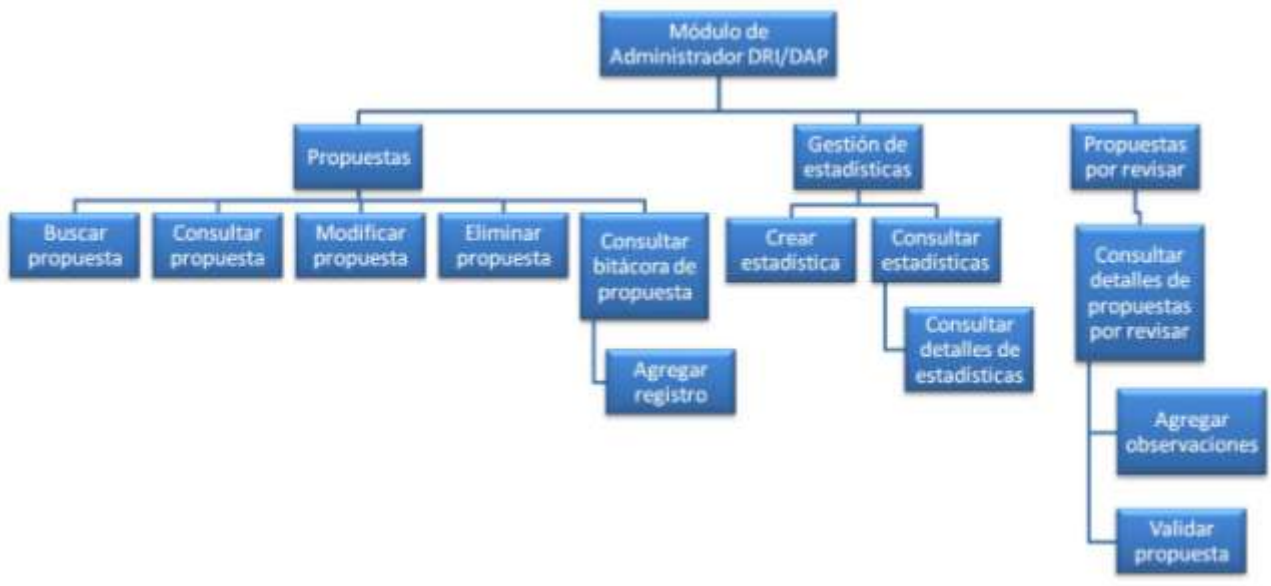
Módulo de Administrador DRI/DAP

Propuestas

Gestión de estadísticas

Propuestas por revisar

Buscar propuesta

Consultar propuesta

Modificar propuesta

Eliminar propuesta

Consultar bitácora de propuesta

Agregar registro

Crear estadística

Consultar estadísticas

Consultar detalles de estadísticas

Consultar detalles de propuestas por revisar

Agregar observaciones

Validar propuesta